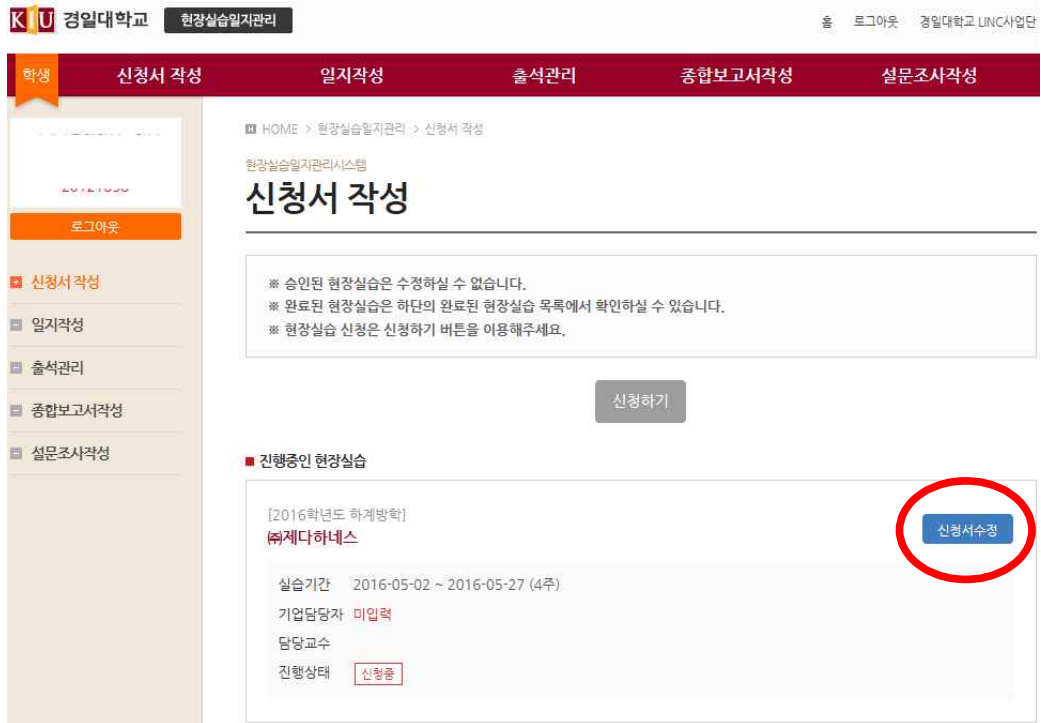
KIU 경일대학교 현장실습일지관리

홈 로그아웃 경일대학교 LINC사업단

학생 신청서 작성 일지작성 출석관리 종합보고서작성 설문조사작성

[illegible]

로그아웃

신청서 작성
일지작성
출석관리
종합보고서작성
설문조사작성

HOME > 현장실습일지관리 > 신청서 작성

현장실습일지관리시스템

신청서 작성

※ 승인된 현장실습은 수정하실 수 없습니다.
※ 완료된 현장실습은 하단의 완료된 현장실습 목록에서 확인하실 수 있습니다.
※ 현장실습 신청은 신청하기 버튼을 이용해주세요.

신청하기

진행중인 현장실습

[2016학년도 하계방학]
㈜제다하네스

신청서수정

실습기간 2016-05-02 ~ 2016-05-27 (4주)
기업담당자 미입력
담당교수
진행상태 신청중